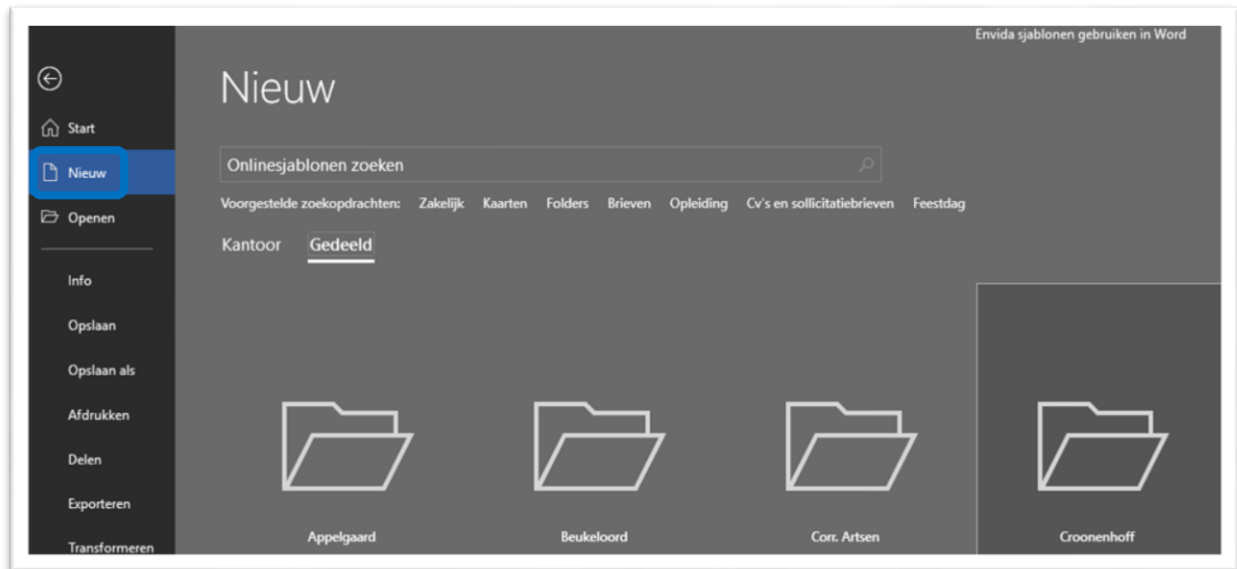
Envida sjablonen gebruiken in Word

Start

Nieuw

Openen

Info

Opslaan

Opslaan als

Afdrukken

Delen

Exporteren

Transformeren

Nieuw

Onlinesjablonen zoeken

Voorgestelde zoekopdrachten: Zakelijk Kaarten Folders Brieven Opleiding Cv's en sollicitatiebrieven Feestdag

Kantoor Gedeeld

Appelgaard

Beukeloord

Corr. Artsen

Croonenhoff